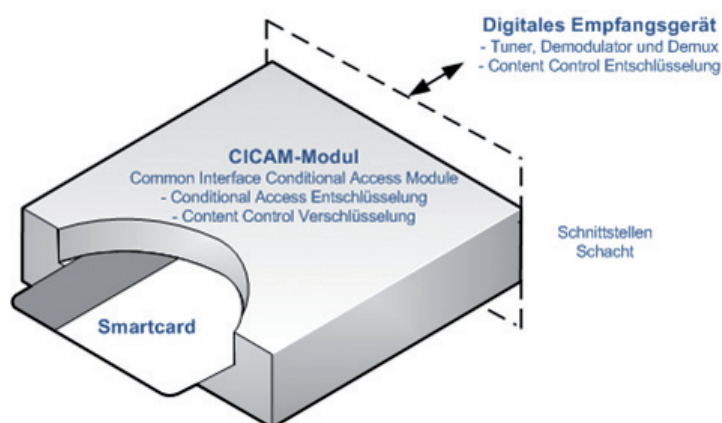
Digitales Empfangsgerät
- Tuner, Demodulator und Demux
- Content Control Entschlüsselung

CICAM-Modul
Common Interface Conditional Access Module
- Conditional Access Entschlüsselung
- Content Control Verschlüsselung

Schnittstellen
Schacht

Smartcard